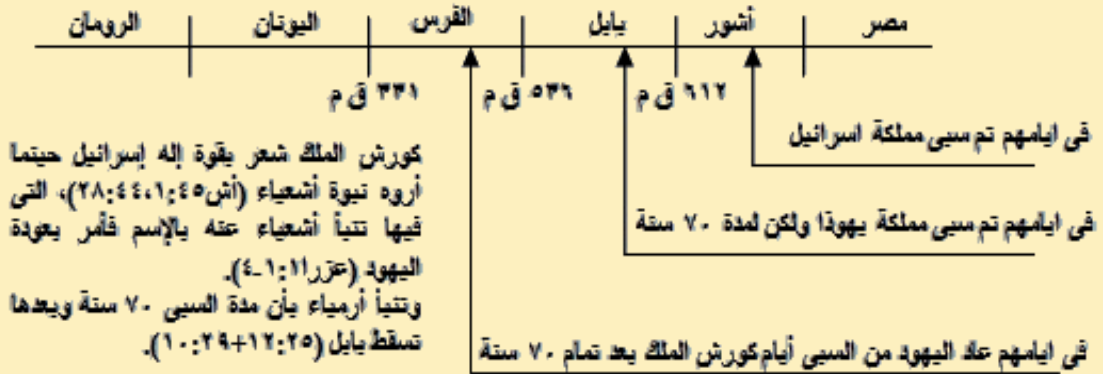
مصر | أشور | بابل | الفرس | اليونان | الرومان

٦١٢ ق م
٥٣٦ ق م
٣٣١ ق م

فى ايامهم تم سبى مملكة اسرائيل

فى ايامهم تم سبى مملكة يهوذا ولكن لمدة ٧٠ سنة

فى ايامهم عاد اليهود من السبى أيام كورش الملك بعد تمام ٧٠ سنة

كورش الملك شعر بقوة إله إسرائيل حينما أروه نبوة أشعياء (أش٤٥:١،٤٤:٢٨)، التى فيها تنبأ أشعياء عنه بالإسم فأمر بعودة اليهود (عزرا١:١-٤).
وتنبأ أرمياء بأن مدة السبى ٧٠ سنة وبعدها تسقط بابل (٢٥:١٢+٢٩:١٠).